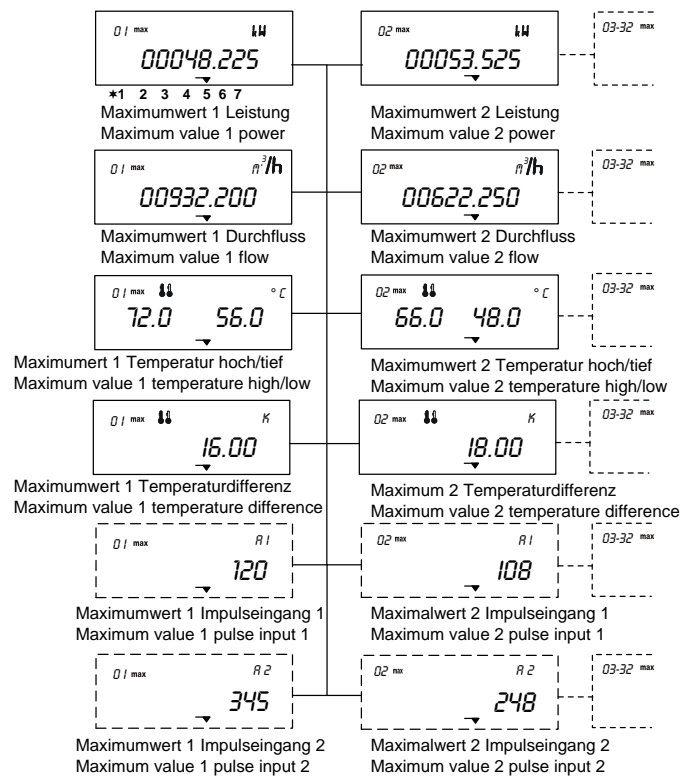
01 max kW
00048.225
*1 2 3 4 5 6 7
Maximumwert 1 Leistung
Maximum value 1 power

02 max kW
00053.525
Maximumwert 2 Leistung
Maximum value 2 power

03-32 max

01 max $m^3/h$
00932.200
Maximumwert 1 Durchfluss
Maximum value 1 flow

02 max $m^3/h$
00622.250
Maximumwert 2 Durchfluss
Maximum value 2 flow

03-32 max

01 max °C
72.0 56.0
Maximumert 1 Temperatur hoch/tief
Maximum value 1 temperature high/low

02 max °C
66.0 48.0
Maximumwert 2 Temperatur hoch/tief
Maximum value 2 temperature high/low

03-32 max

01 max K
16.00
Maximumwert 1 Temperaturdifferenz
Maximum value 1 temperature difference

02 max K
18.00
Maximum 2 Temperaturdifferenz
Maximum value 2 temperature difference

03-32 max

01 max A1
120
Maximumwert 1 Impulseingang 1
Maximum value 1 pulse input 1

02 max A1
108
Maximalwert 2 Impulseingang 1
Maximum value 2 pulse input 1

03-32 max

01 max A2
345
Maximumwert 1 Impulseingang 2
Maximum value 1 pulse input 2

02 max A2
248
Maximalwert 2 Impulseingang 2
Maximum value 2 pulse input 2

03-32 max